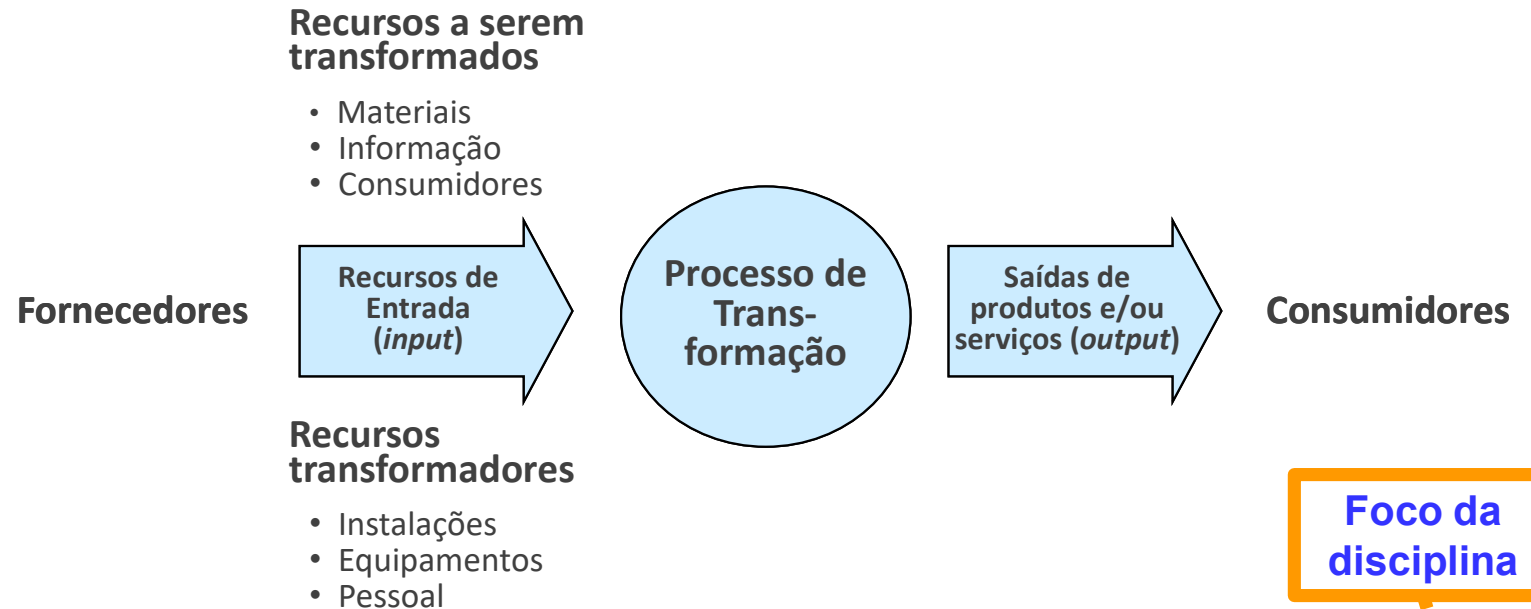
Recursos a serem transformados

- Materiais
- Informação
- Consumidores

Fornecedores

Recursos de Entrada (*input*)

Processo de Transformação

Saídas de produtos e/ou serviços (*output*)

Consumidores

Recursos transformadores

- Instalações
- Equipamentos
- Pessoal

Foco da disciplina